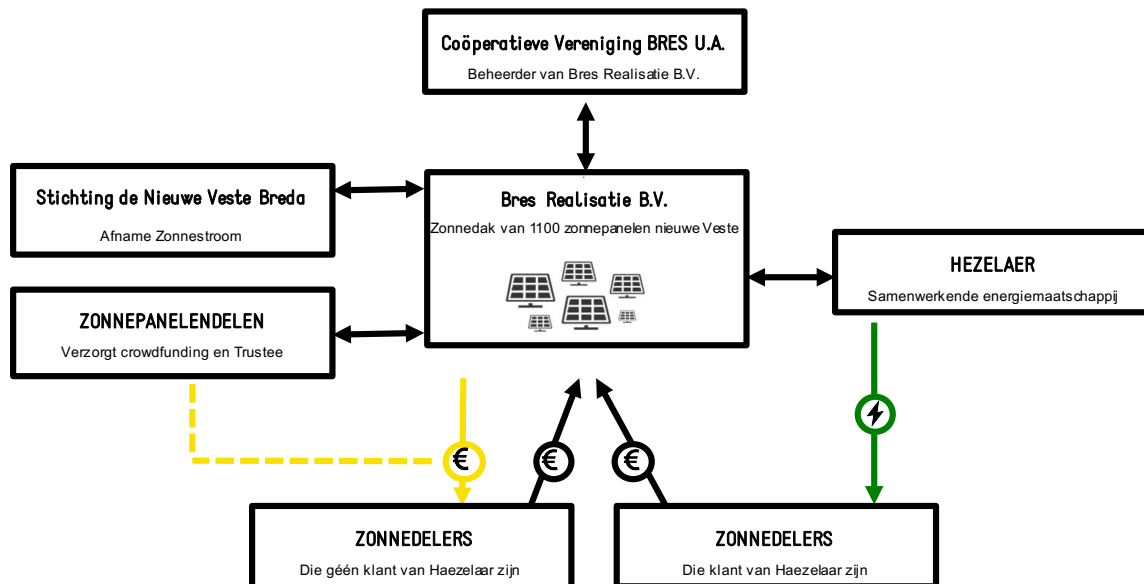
Coöperatieve Vereniging BRES U.A.
Beheerder van Bres Realisatie B.V.

Stichting de Nieuwe Veste Breda
Afname Zonnestroom

Bres Realisatie B.V.
Zonnedak van 1100 zonnepanelen nieuwe Veste

HEZELAER
Samenwerkende energiemaatschappij

ZONNEPANELENDELEN
Verzorgt crowdfunding en Trustee

€

€

€

ZONNEDELERS
Die géén klant van Haezelaar zijn

ZONNEDELERS
Die klant van Haezelaar zijn